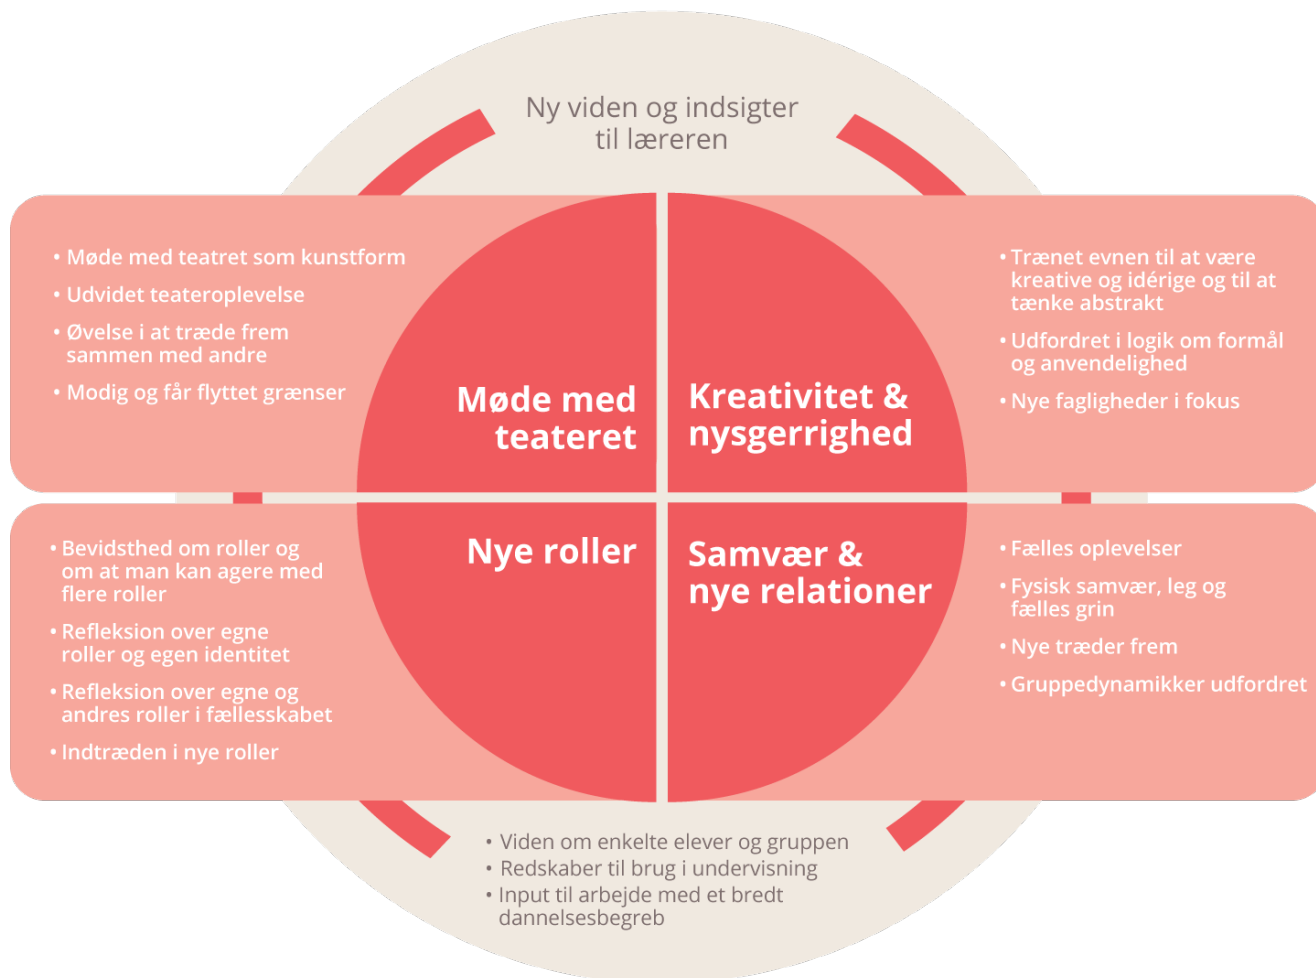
Ny viden og indsigter til læreren

• Møde med teatret som kunstform
• Udvidet teateroplevelse
• Øvelse i at træde frem sammen med andre
• Modig og får flyttet grænser

Møde med teateret

Kreativitet & nysgerrighed

• Trænet evnen til at være kreative og idérige og til at tænke abstrakt
• Udfordret i logik om formål og anvendelighed
• Nye fagligheder i fokus

• Bevidsthed om roller og om at man kan agere med flere roller
• Refleksion over egne roller og egen identitet
• Refleksion over egne og andres roller i fællesskabet
• Indtræden i nye roller

Nye roller

Samvær & nye relationer

• Fælles oplevelser
• Fysisk samvær, leg og fælles grin
• Nye træder frem
• Gruppedynamikker udfordret

• Viden om enkelte elever og gruppen
• Redskaber til brug i undervisning
• Input til arbejde med et bredt dannelsesbegreb